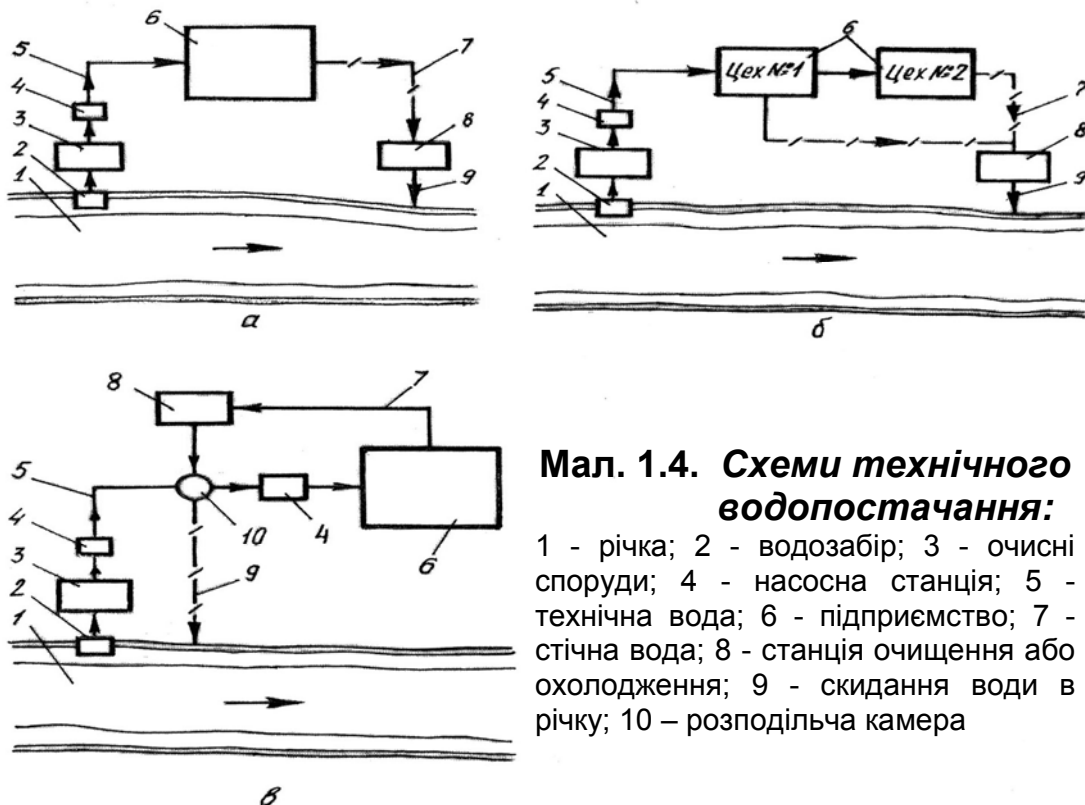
6
5
4
3
2
1
7
8
9
а

6
Цех №1
Цех №2
5
4
3
2
1
7
8
9
б

8
7
5
4
3
2
1
10
4
6
9
в

**Мал. 1.4.** *Схеми технічного водопостачання:*
1 - річка; 2 - водозабір; 3 - очисні споруди; 4 - насосна станція; 5 - технічна вода; 6 - підприємство; 7 - стічна вода; 8 - станція очищення або охолодження; 9 - скидання води в річку; 10 – розподільча камера